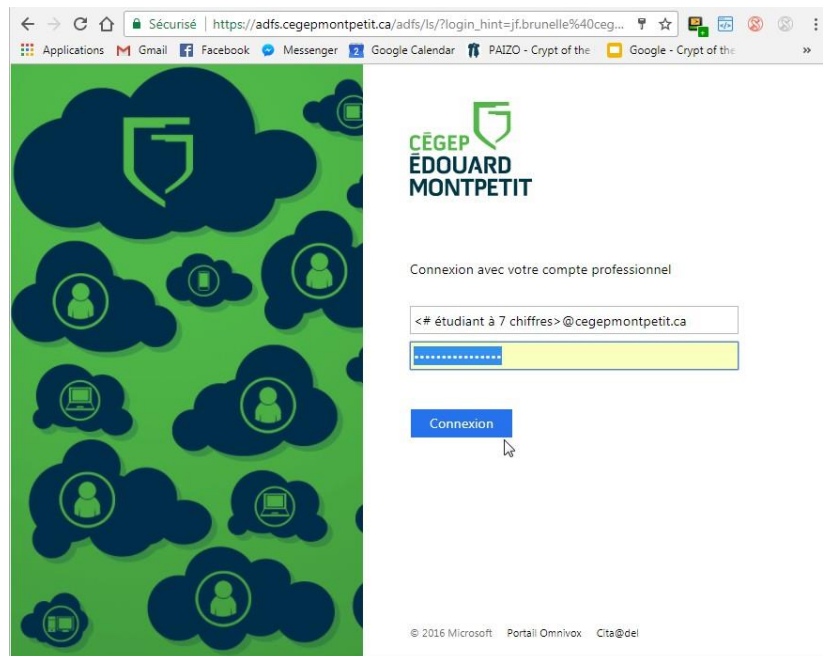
Sécurisé | https://adfs.cegepmontpetit.ca/adfs/ls/?login_hint=jf.brunelle%40ceg...

Applications Gmail Facebook Messenger Google Calendar PAIZO - Crypt of the Google - Crypt of the »

CÉGEP ÉDOUARD MONTPETIT

Connexion avec votre compte professionnel

<# étudiant à 7 chiffres>@cegepmontpetit.ca

••••••••••••••••

Connexion

© 2016 Microsoft Portail Omnivox Cita@del